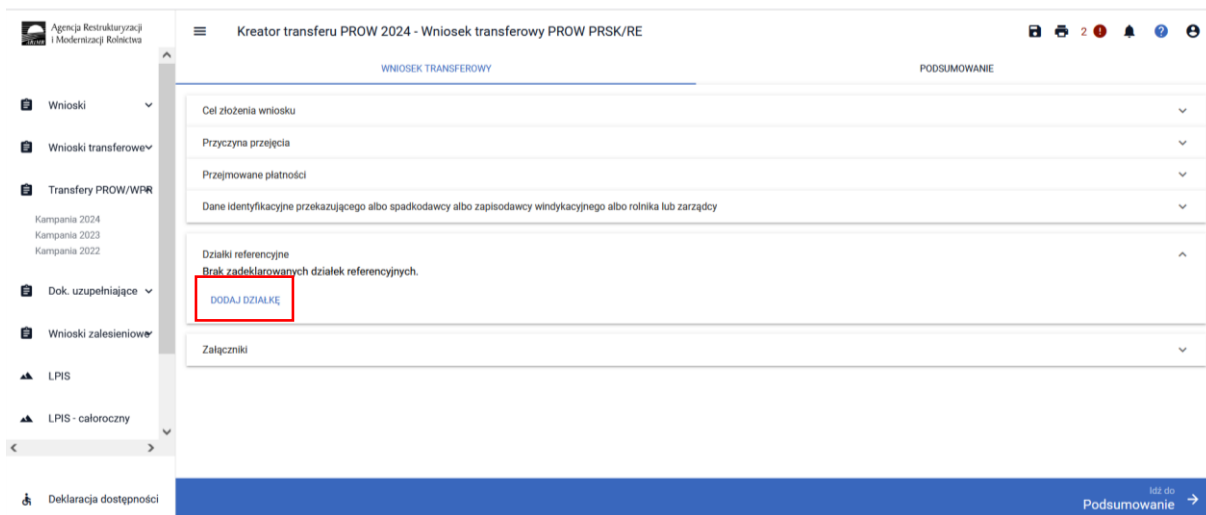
Agencja Restrukturyzacji i Modernizacji Rolnictwa

Wnioski

Wnioski transferowe

Transfery PROW/WPR

Kampania 2024
Kampania 2023
Kampania 2022

Dok. uzupełniające

Wnioski zalesieniowe

LPIS

LPIS - całoroczny

Deklaracja dostępności

Kreator transferu PROW 2024 - Wniosek transferowy PROW PRSK/RE

2

WNIOSEK TRANSFEROWY

PODSUMOWANIE

Cel złożenia wniosku

Przyczyna przejęcia

Przejmowane płatności

Dane identyfikacyjne przekazującego albo spadkodawcy albo zapisodawcy windykacyjnego albo rolnika lub zarządcy

Działki referencyjne
Brak zadeklarowanych działek referencyjnych.

DODAJ DZIAŁKĘ

Załączniki

Idź do
Podsumowanie